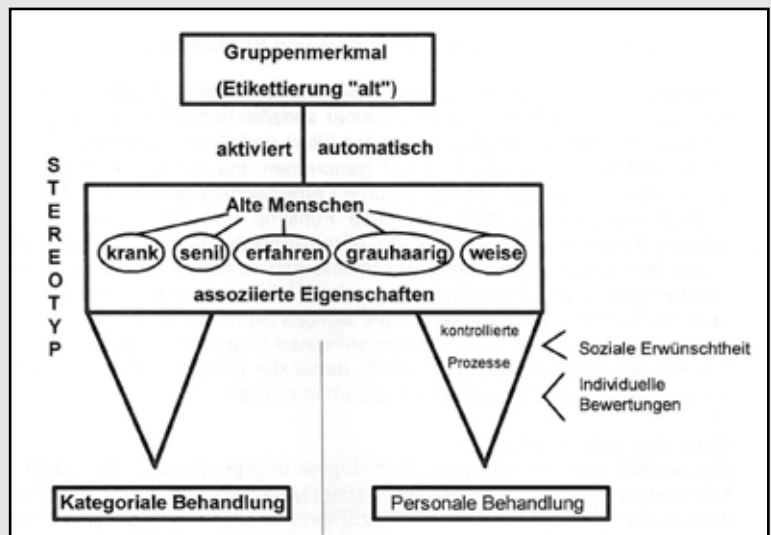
Gruppenmerkmal
(Etikettierung "alt")

aktiviert automatisch

STEREOTYP

Alte Menschen

krank senil erfahren grauhaarig weise

assoziierte Eigenschaften

kontrollierte Prozesse

Soziale Erwünschtheit

Individuelle Bewertungen

Kategoriale Behandlung

Personale Behandlung